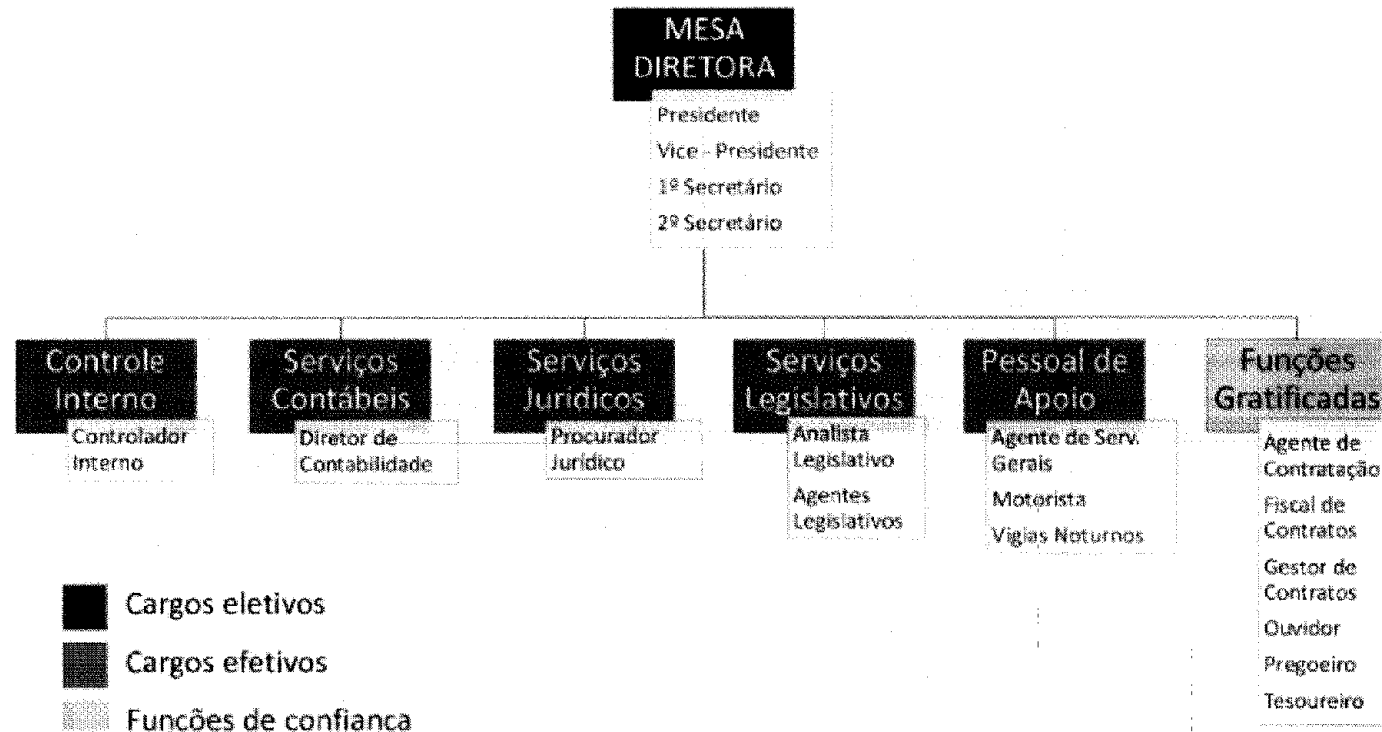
MESA DIRETORA

Presidente
Vice - Presidente
1º Secretário
2º Secretário

Controle Interno
Controlador Interno

Serviços Contábeis
Diretor de Contabilidade

Serviços Jurídicos
Procurador Jurídico

Serviços Legislativos
Analista Legislativo
Agentes Legislativos

Pessoal de Apoio
Agente de Serv. Gerais
Motorista
Vigias Noturnos

Funções Gratificadas
Agente de Contratação
Fiscal de Contratos
Gestor de Contratos
Ouvidor
Pregoeiro
Tesoureiro

Cargos eletivos
Cargos efetivos
Funcões de confianca